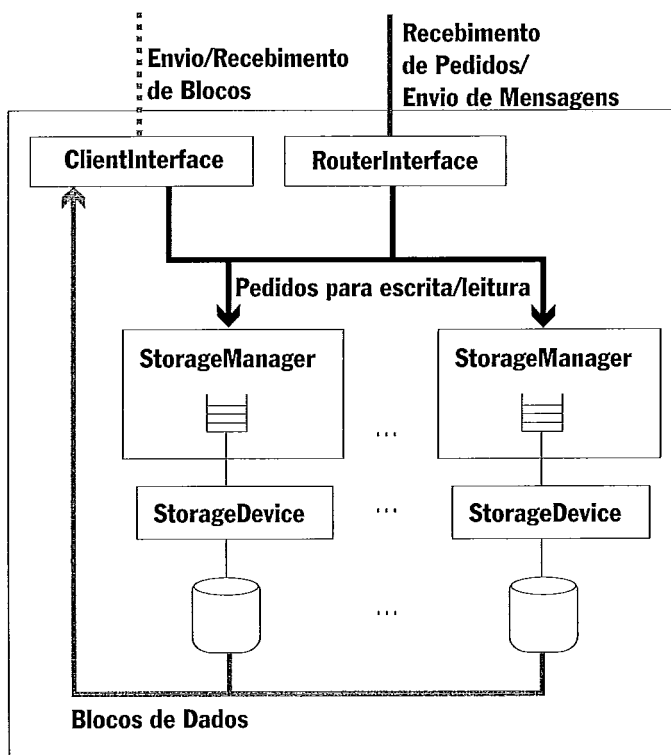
Envio/Recebimento de Blocos

Recebimento de Pedidos/ Envio de Mensagens

ClientInterface

RouterInterface

Pedidos para escrita/leitura

StorageManager

StorageManager

...

StorageDevice

...

StorageDevice

...

Blocos de Dados